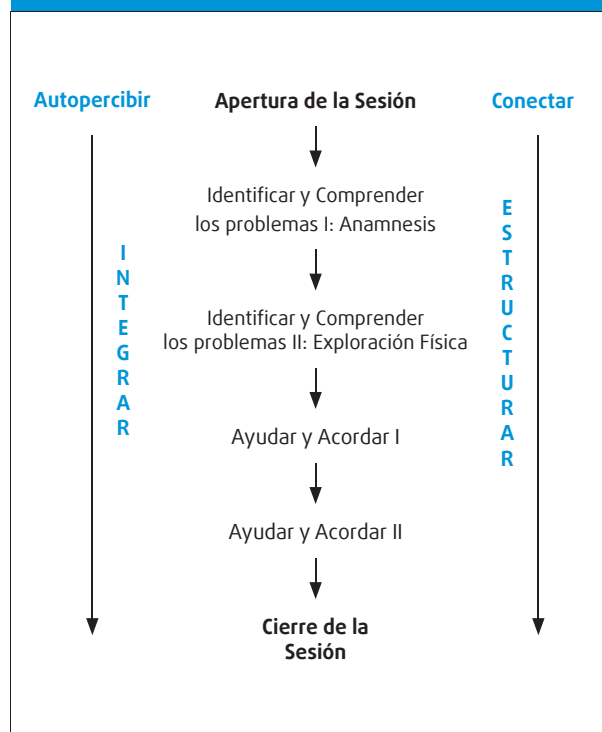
Autopercibir

Apertura de la Sesión

Conectar

Identificar y Comprender los problemas I: Anamnesis

I N T E G R A R

E S T R U C T U R A R

Identificar y Comprender los problemas II: Exploración Física

Ayudar y Acordar I

Ayudar y Acordar II

Cierre de la Sesión